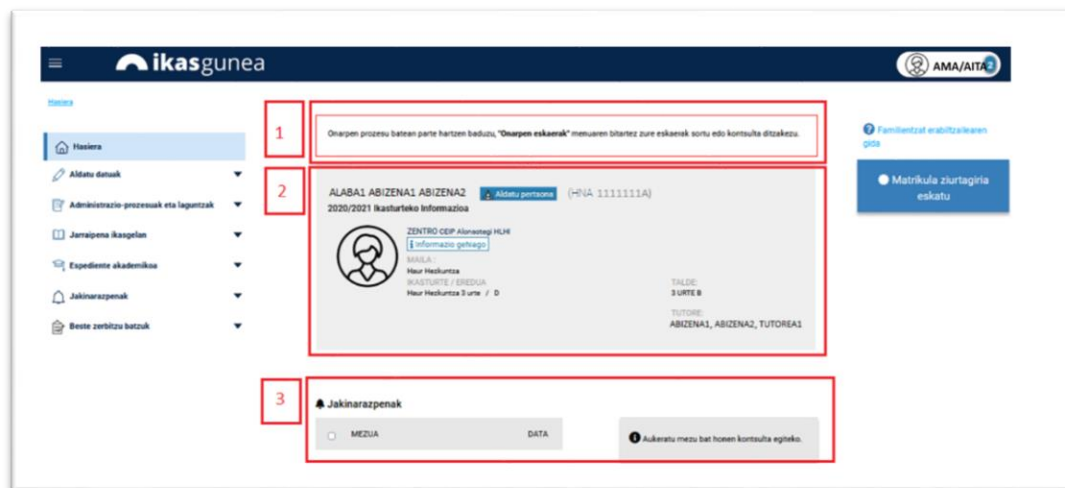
ikasgunea

AMA/AITA 2

Hasiera

Hasiera

Aldatu datuak

Administrazio-prozesuak eta laguntzak

Jarraipena ikasgelan

Espediente akademikoa

Jakinarazpenak

Beste zerbitzu batzuk

1

Onarpen prozesu batean parte hartzen baduzu, **"Onarpen eskaerak"** menuaren bitartez zure eskaerak sortu edo kontsulta ditzakezu.

2

ALABA1 ABIZENA1 ABIZENA2 Aldatu pertsona (HNA 1111111A)

2020/2021 Ikasturteko Informazioa

ZENTRO CEIP Alonsotegi HLHI

Informazio gehiago

MAILA :
Haur Hezkuntza

IKASTURTE / EREDUA
Haur Hezkuntza 3 urte / D

TALDE:
3 URTE B

TUTORE:
ABIZENA1, ABIZENA2, TUTOREA1

3

Jakinarazpenak

| | MEZUA | DATA |
|---|---|---|

Aukeratu mezu bat honen kontsulta egiteko.

Familientzat erabiltzailearen gida

Matrikula ziurtagiria eskatu